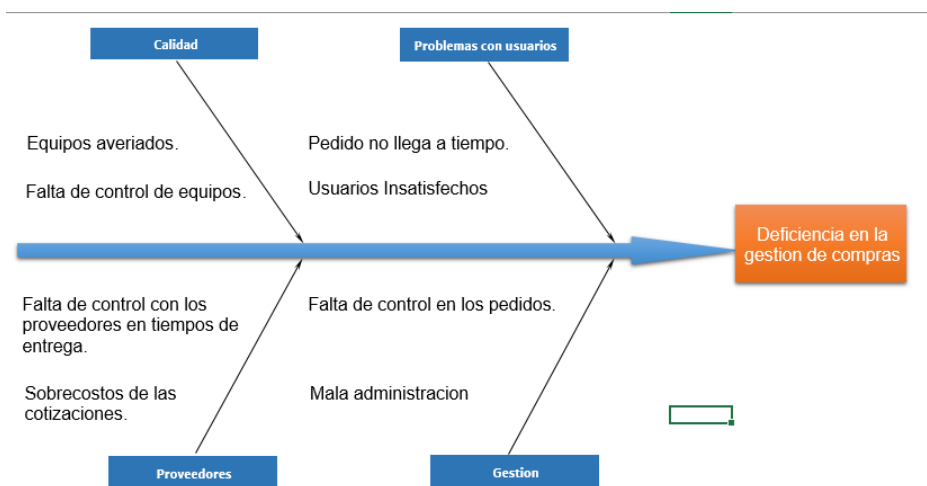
Calidad

Equipos averiados.

Falta de control de equipos.

Problemas con usuarios

Pedido no llega a tiempo.

Usuarios Insatisfechos

Deficiencia en la gestion de compras

Falta de control con los proveedores en tiempos de entrega.

Sobrecostos de las cotizaciones.

Proveedores

Falta de control en los pedidos.

Mala administracion

Gestion